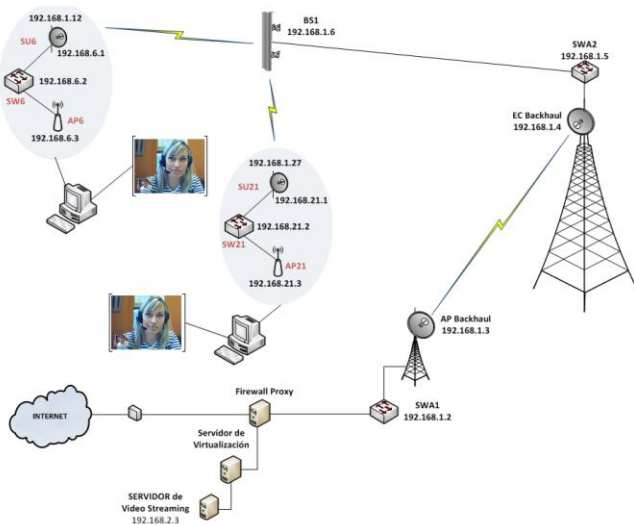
192.168.1.12
SU6
192.168.6.1
192.168.6.2
SW6
AP6
192.168.6.3

BS1
192.168.1.6

SWA2
192.168.1.5

EC Backhaul
192.168.1.4

192.168.1.27
SU21
192.168.21.1
192.168.21.2
SW21
AP21
192.168.21.3

AP Backhaul
192.168.1.3

INTERNET

Firewall Proxy

SWA1
192.168.1.2

Servidor de Virtualización

SERVIDOR de Video Streaming
192.168.2.3